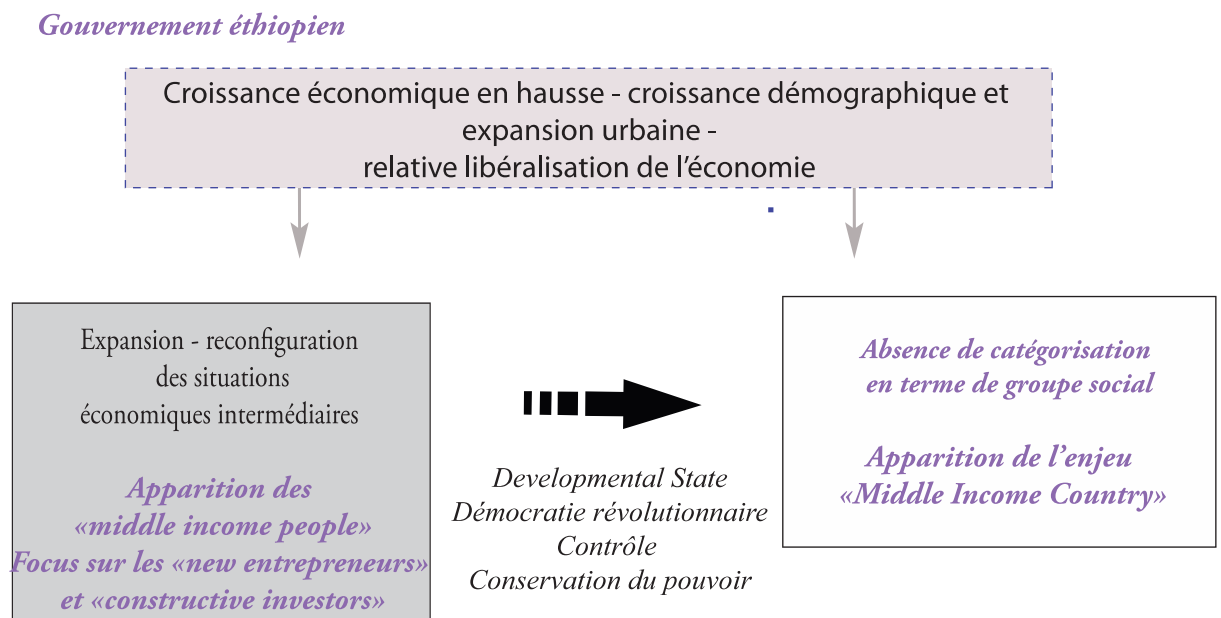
Gouvernement éthiopien

Croissance économique en hausse - croissance démographique et expansion urbaine - relative libéralisation de l'économie

Expansion - reconfiguration des situations économiques intermédiaires

Apparition des «middle income people» Focus sur les «new entrepreneurs» et «constructive investors»

Developmental State
Démocratie révolutionnaire
Contrôle
Conservation du pouvoir

Absence de catégorisation en terme de groupe social

Apparition de l'enjeu «Middle Income Country»